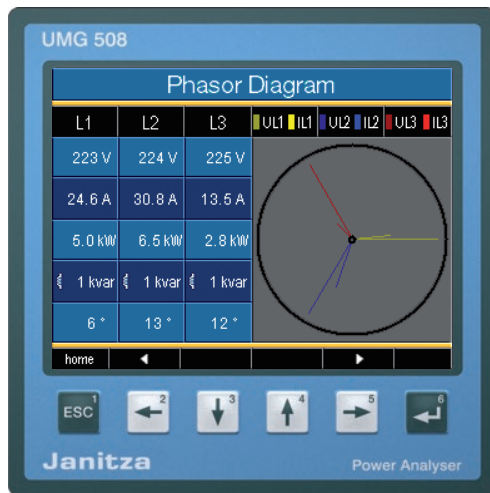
UMG 508

Phasor Diagram

| L1 | L2 | L3 |
|---|---|---|
| 223 V | 224 V | 225 V |
| 24.6 A | 30.8 A | 13.5 A |
| 5.0 kW | 6.5 kW | 2.8 kW |
| 1 kvar | 1 kvar | 1 kvar |
| 6 ° | 13 ° | 12 ° |

UL1 IL1 UL2 IL2 UL3 IL3

home ◀ ▶

ESC 1 2 3 4 5 6

Janitza

Power Analyser